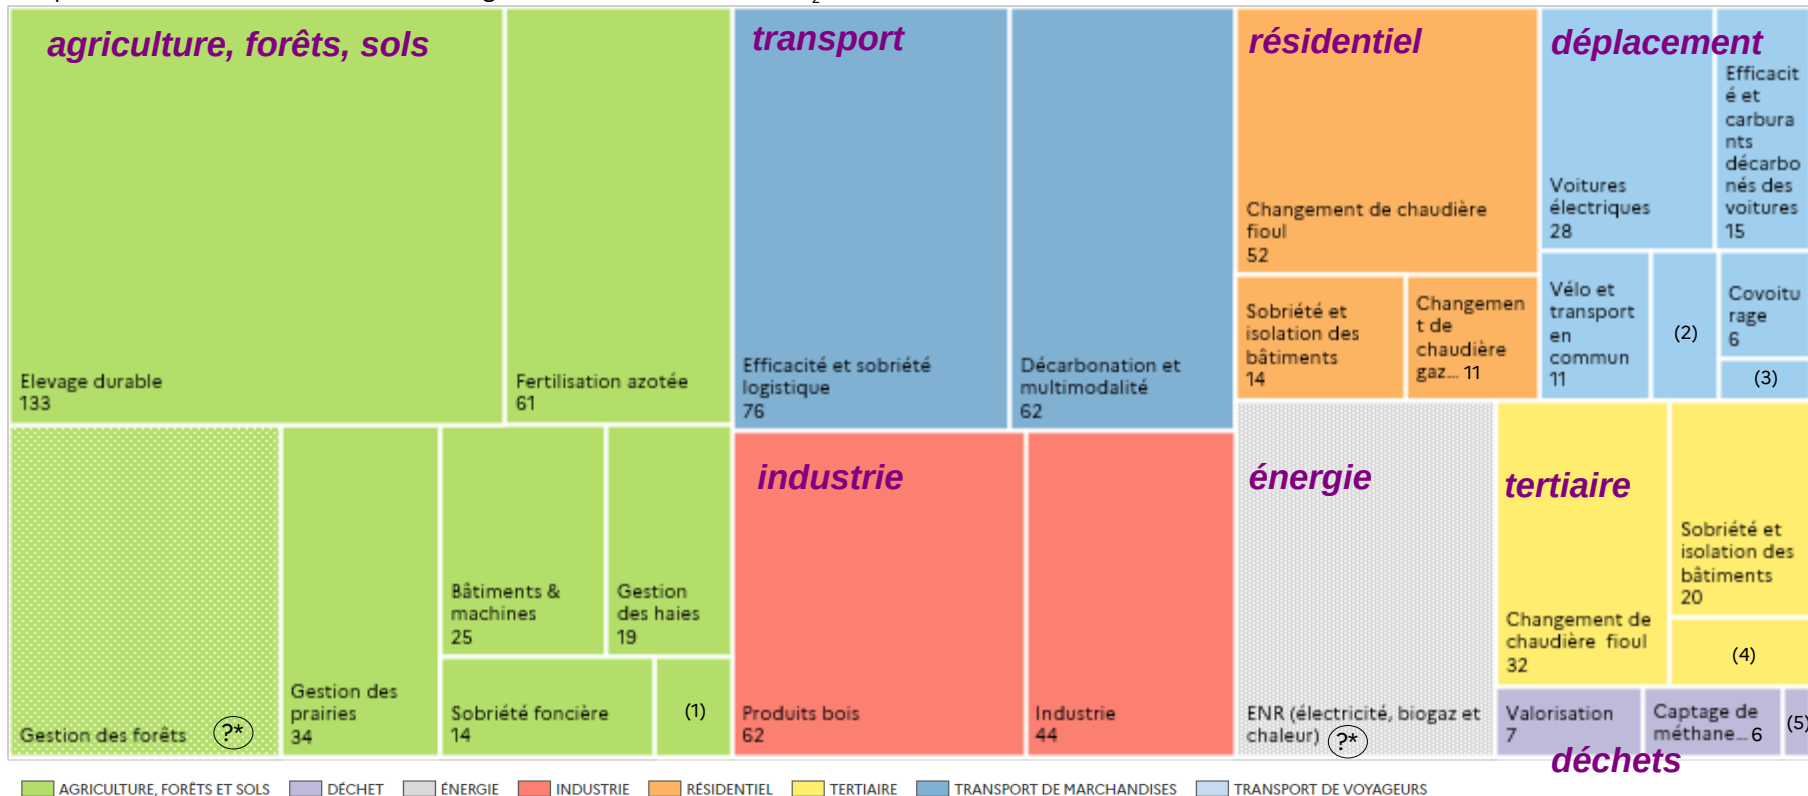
agriculture, forêts, sols

Elevage durable
133

Fertilisation azotée
61

Gestion des forêts ?*

Gestion des prairies
34

Bâtiments & machines
25

Gestion des haies
19

Sobriété foncière
14

(1)

transport

Efficacité et sobriété logistique
76

Décarbonation et multimodalité
62

industrie

Produits bois
62

Industrie
44

résidentiel

Changement de chaudière fioul
52

Sobriété et isolation des bâtiments
14

Changement de chaudière gaz... 11

déplacement

Voitures électriques
28

Efficacité et carburants décarbonés des voitures
15

Vélo et transport en commun
11

(2)

Covoiturage
6

(3)

énergie

ENR (électricité, biogaz et chaleur) ?*

tertiaire

Changement de chaudière fioul
32

Sobriété et isolation des bâtiments
20

(4)

Valorisation
7

Captage de méthane... 6

(5)

déchets

AGRICULTURE, FORÊTS ET SOLS DÉCHET ÉNERGIE INDUSTRIE RÉSIDENTIEL TERTIAIRE TRANSPORT DE MARCHANDISES TRANSPORT DE VOYAGEURS